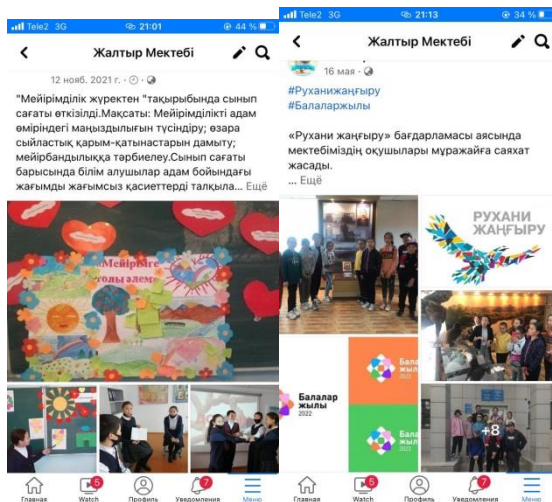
Tele2 3G 21:01 44 %

Жалтыр Мектебі

12 нояб. 2021 г. ·

"Мейірімділік жүректен "тақырыбында сынып сағаты өткізілді.Мақсаты: Мейірімділікті адам өміріндегі маңыздылығын түсіндіру; өзара сыйластық қарым-қатынастарын дамыту; мейірбандылыққа тәрбиелеу.Сынып сағаты барысында білім алушылар адам бойындағы жағымды жағымсыз қасиеттерді талқыла... Ещё

Мейірімге толы әлем

Главная Watch 5 Профиль Уведомления 7 Меню

Tele2 3G 21:13 34 %

Жалтыр Мектебі

16 мая ·

#Руханижаңғыру
#Балаларжылы

«Рухани жаңғыру» бағдарламасы аясында мектебіміздің оқушылары мұражайға саяхат жасады.
... Ещё

РУХАНИ ЖАҢҒЫРУ

Балалар жылы 2022

+8

Главная Watch 5 Профиль Уведомления 7 Меню